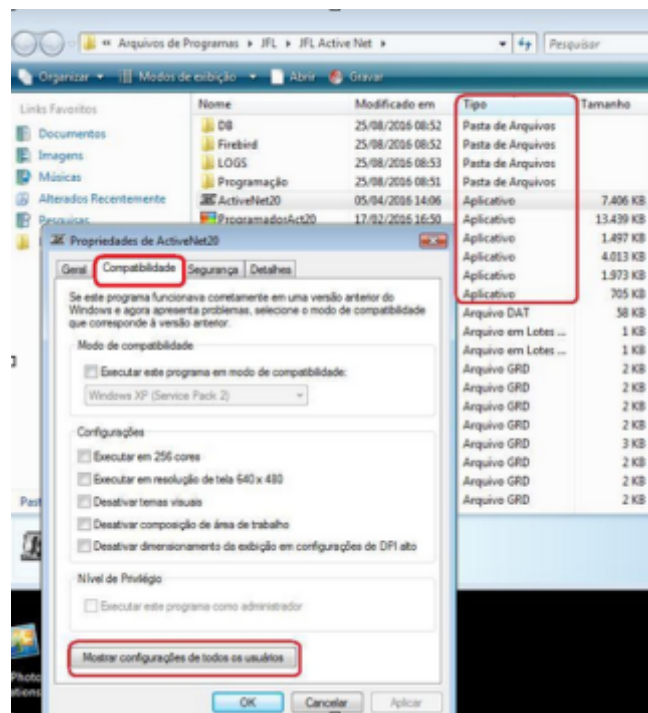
Arquivos de Programas ▸ JFL ▸ JFL Active Net ▸

Pesquisar

Organizar ▾ Modos de exibição ▾ Abrir Gravar

Links Favoritos

Documentos

Imagens

Músicas

Alterados Recentemente

Pesquisas

| Nome | Modificado em | Tipo | Tamanho |
|---|---|---|---|
| DB | 25/08/2016 08:52 | Pasta de Arquivos | |
| Firebird | 25/08/2016 08:52 | Pasta de Arquivos | |
| LOGS | 25/08/2016 08:53 | Pasta de Arquivos | |
| Programação | 25/08/2016 08:51 | Pasta de Arquivos | |
| ActiveNet20 | 05/04/2016 14:06 | Aplicativo | 7.406 KB |
| ProgramadorAct20 | 17/02/2016 16:50 | Aplicativo | 13.439 KB |
| | | Aplicativo | 1.497 KB |
| | | Aplicativo | 4.013 KB |
| | | Aplicativo | 1.973 KB |
| | | Aplicativo | 705 KB |
| | | Arquivo DAT | 58 KB |
| | | Arquivo em Lotes ... | 1 KB |
| | | Arquivo em Lotes ... | 1 KB |
| | | Arquivo GRD | 2 KB |
| | | Arquivo GRD | 2 KB |
| | | Arquivo GRD | 2 KB |
| | | Arquivo GRD | 2 KB |
| | | Arquivo GRD | 3 KB |
| | | Arquivo GRD | 2 KB |
| | | Arquivo GRD | 2 KB |
| | | Arquivo GRD | 2 KB |

Propriedades de ActiveNet20

Geral Compatibilidade Segurança Detalhes

Se este programa funcionava corretamente em uma versão anterior do Windows e agora apresenta problemas, selecione o modo de compatibilidade que corresponde à versão anterior.

Modo de compatibilidade

Executar este programa em modo de compatibilidade:

Windows XP (Service Pack 2)

Configurações

Executar em 256 cores

Executar em resolução de tela 640 x 480

Desativar temas visuais

Desativar composição de área de trabalho

Desativar dimensionamento da exibição em configurações de DPI alto

Nível de Privilégio

Executar este programa como administrador

Mostrar configurações de todos os usuários

OK Cancelar Aplicar

Past

Photo
ations